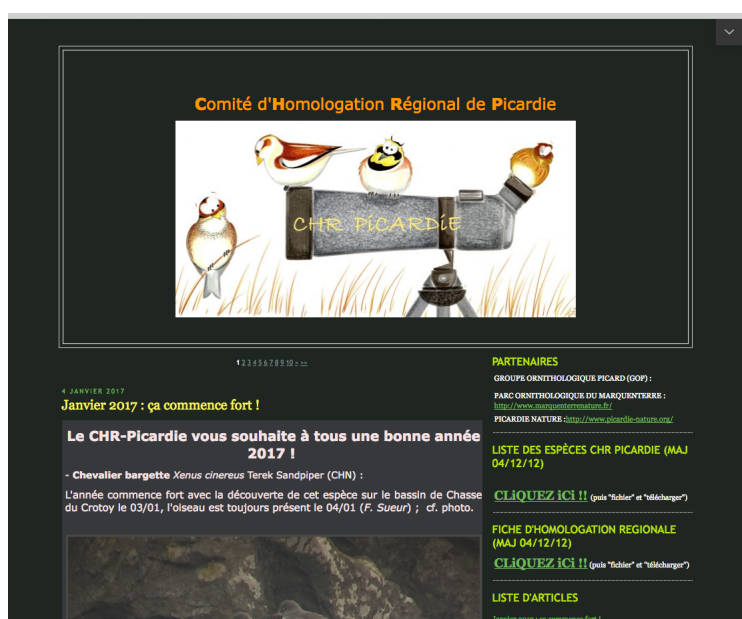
Comité d'Homologation Régional de Picardie

CHR PiCARDiE

1 2 3 4 5 6 7 8 9 10 > >>

4 JANVIER 2017

Janvier 2017 : ça commence fort !

Le CHR-Picardie vous souhaite à tous une bonne année 2017 !

- **Chevalier bargette** *Xenus cinereus* Terek Sandpiper (CHN) :

L'année commence fort avec la découverte de cet espèce sur le bassin de Chasse du Crotoy le 03/01, l'oiseau est toujours présent le 04/01 (*F. Sueur*) ; cf. photo.

PARTENAIRES

GROUPE ORNITHOLOGIQUE PICARD (GOP) :

PARC ORNITHOLOGIQUE DU MARQUENTERRE : http://www.marquenterrenature.fr/

PICARDIE NATURE :http://www.picardie-nature.org/

LISTE DES ESPÈCES CHR PICARDIE (MAJ 04/12/12)

CLiQUEZ iCi !! (puis "fichier" et "télécharger")

FICHE D'HOMOLOGATION REGIONALE (MAJ 04/12/12)

CLiQUEZ iCi !! (puis "fichier" et "télécharger")

LISTE D'ARTICLES

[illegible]